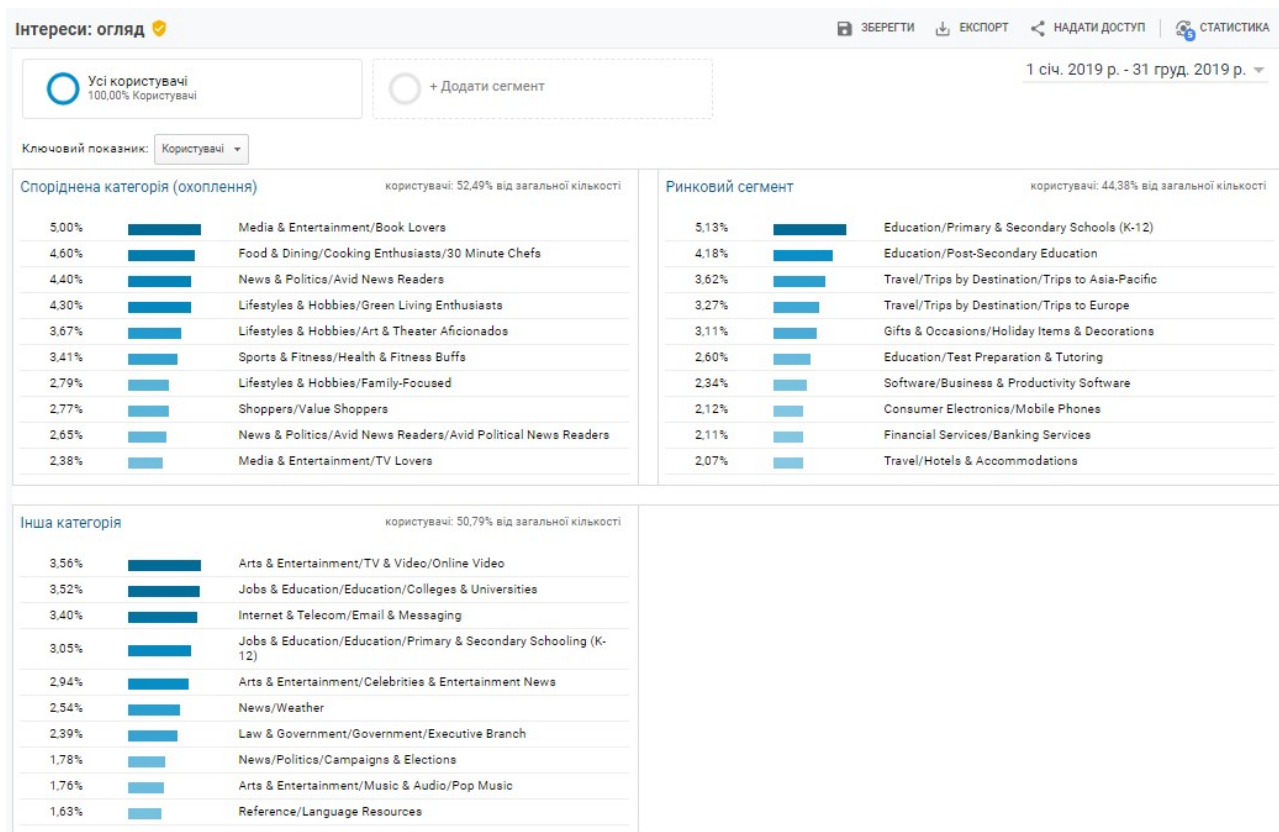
Інтереси: огляд

ЗБЕРЕГТИ ЕКСПОРТ НАДАТИ ДОСТУП СТАТИСТИКА

Усі користувачі
100,00% Користувачі

+ Додати сегмент

1 січ. 2019 р. - 31 груд. 2019 р.

Ключовий показник: Користувачі

Споріднена категорія (охоплення) користувачі: 52,49% від загальної кількості

| | |
|---|---|
| 5,00% | Media & Entertainment/Book Lovers |
| 4,60% | Food & Dining/Cooking Enthusiasts/30 Minute Chefs |
| 4,40% | News & Politics/Avid News Readers |
| 4,30% | Lifestyles & Hobbies/Green Living Enthusiasts |
| 3,67% | Lifestyles & Hobbies/Art & Theater Aficionados |
| 3,41% | Sports & Fitness/Health & Fitness Buffs |
| 2,79% | Lifestyles & Hobbies/Family-Focused |
| 2,77% | Shoppers/Value Shoppers |
| 2,65% | News & Politics/Avid News Readers/Avid Political News Readers |
| 2,38% | Media & Entertainment/TV Lovers |

Ринковий сегмент користувачі: 44,38% від загальної кількості

| | |
|---|---|
| 5,13% | Education/Primary & Secondary Schools (K-12) |
| 4,18% | Education/Post-Secondary Education |
| 3,62% | Travel/Trips by Destination/Trips to Asia-Pacific |
| 3,27% | Travel/Trips by Destination/Trips to Europe |
| 3,11% | Gifts & Occasions/Holiday Items & Decorations |
| 2,60% | Education/Test Preparation & Tutoring |
| 2,34% | Software/Business & Productivity Software |
| 2,12% | Consumer Electronics/Mobile Phones |
| 2,11% | Financial Services/Banking Services |
| 2,07% | Travel/Hotels & Accommodations |

Інша категорія користувачі: 50,79% від загальної кількості

| | |
|---|---|
| 3,56% | Arts & Entertainment/TV & Video/Online Video |
| 3,52% | Jobs & Education/Education/Colleges & Universities |
| 3,40% | Internet & Telecom/Email & Messaging |
| 3,05% | Jobs & Education/Education/Primary & Secondary Schooling (K-12) |
| 2,94% | Arts & Entertainment/Celebrities & Entertainment News |
| 2,54% | News/Weather |
| 2,39% | Law & Government/Government/Executive Branch |
| 1,78% | News/Politics/Campaigns & Elections |
| 1,76% | Arts & Entertainment/Music & Audio/Pop Music |
| 1,63% | Reference/Language Resources |